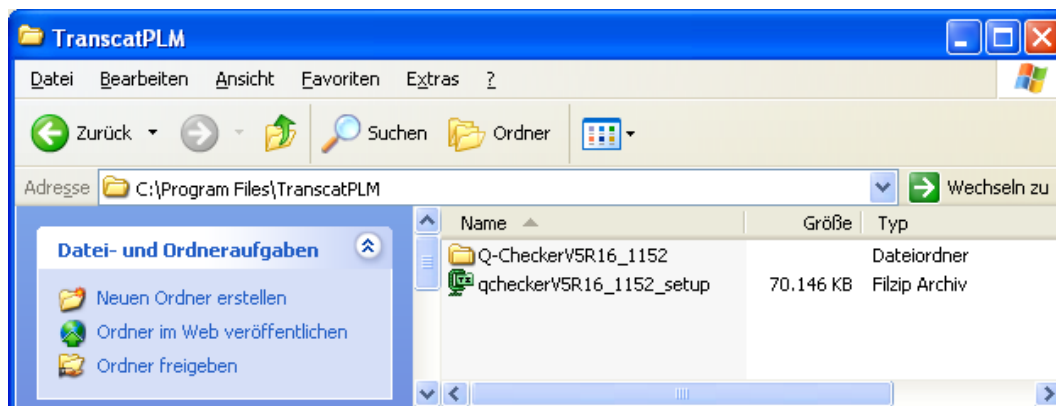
TranscatPLM

Datei Bearbeiten Ansicht Favoriten Extras ?

Zurück Suchen Ordner

Adresse C:\Program Files\TranscatPLM Wechseln zu

Datei- und Ordneraufgaben

Neuen Ordner erstellen
Ordner im Web veröffentlichen
Ordner freigeben

| Name | Größe | Typ |
|---|---|---|
| Q-CheckerV5R16_1152 | | Dateiordner |
| qcheckerV5R16_1152_setup | 70.146 KB | Filzip Archiv |